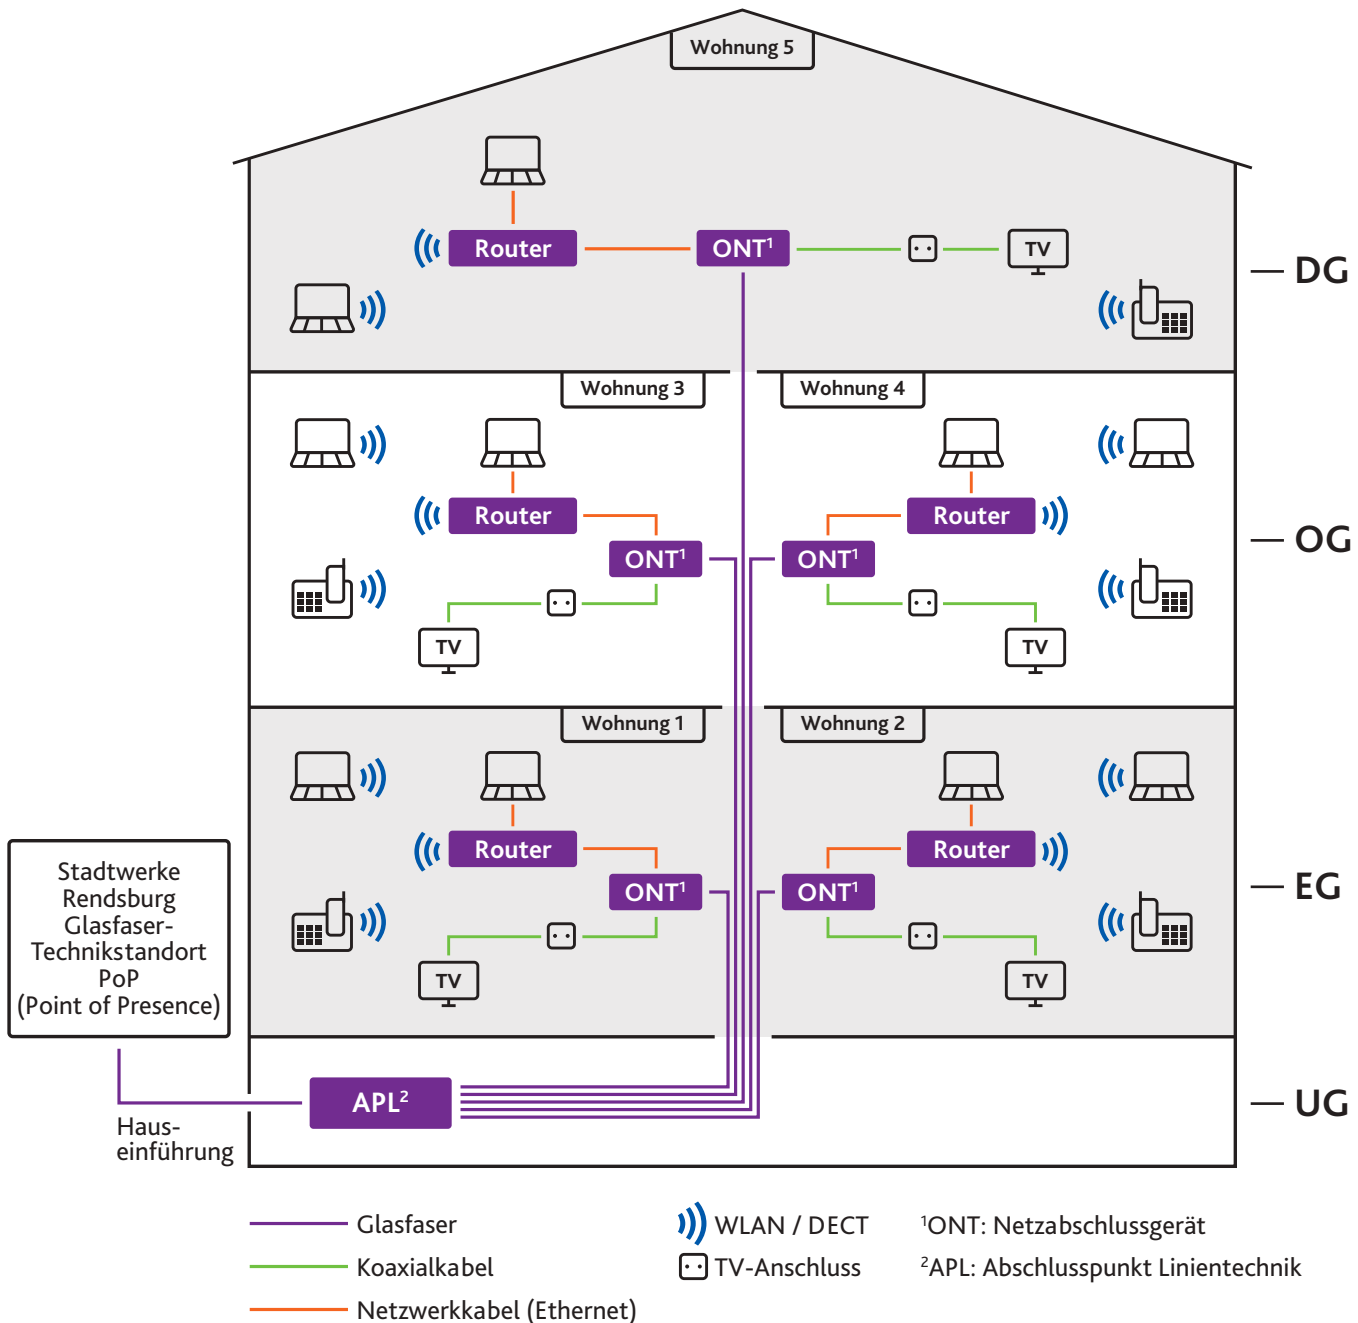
Wohnung 5

Router

ONT$^1$

TV

DG

Wohnung 3

Wohnung 4

Router

Router

ONT$^1$

ONT$^1$

TV

TV

OG

Wohnung 1

Wohnung 2

Router

Router

ONT$^1$

ONT$^1$

TV

TV

EG

Stadtwerke Rendsburg Glasfaser-Technikstandort PoP (Point of Presence)

APL$^2$

UG

Haus-einführung

Glasfaser

Koaxialkabel

Netzwerkkabel (Ethernet)

WLAN / DECT

TV-Anschluss

$^1$ONT: Netzabschlussgerät

$^2$APL: Abschlusspunkt Linientechnik